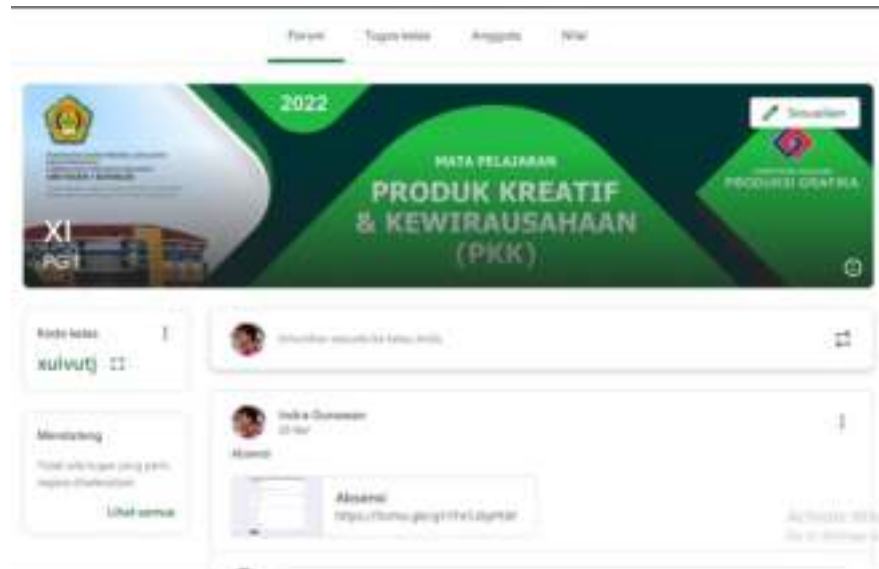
Forum Tugas kelas Anggota Nilai

2022

Sesuaikan

MATA PELAJARAN
PRODUK KREATIF & KEWIRAUSAHAAN (PKK)

PRODUKSI GRAFIKA

XI PG1

Kode kelas
xulvutj

Mendatang
Tidak ada tugas yang perlu segera diselesaikan
Lihat semua

Umumkan sesuatu ke kelas Anda

Indra Gunawan
20 Mar
Absensi

Absensi
https://forms.gle/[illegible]

Activate Windows
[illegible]